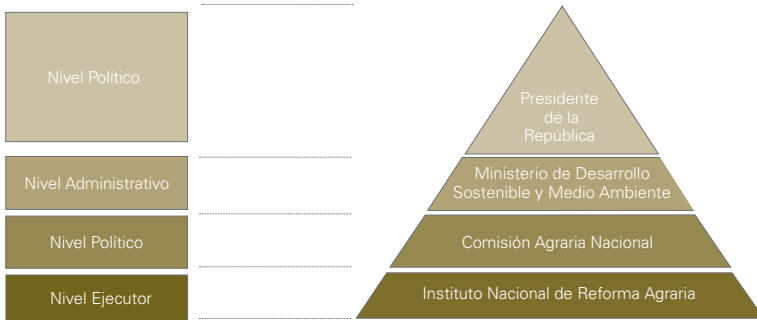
Nivel Político

Nivel Administrativo

Nivel Político

Nivel Ejecutor

Presidente de la República

Ministerio de Desarrollo Sostenible y Medio Ambiente

Comisión Agraria Nacional

Instituto Nacional de Reforma Agraria